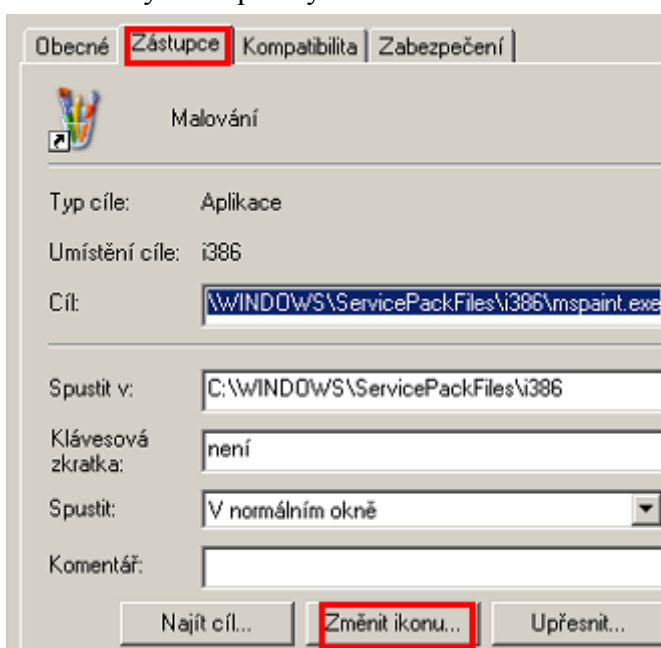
Obecné | Zástupce | Kompatibilita | Zabezpečení

Malování

Typ cíle: Aplikace

Umístění cíle: i386

Cíl: \WINDOWS\ServicePackFiles\i386\mspaint.exe

Spustit v: C:\WINDOWS\ServicePackFiles\i386

Klávesová zkratka: není

Spustit: V normálním okně

Komentář:

Najít cíl... | Změnit ikonu... | Upřesnit...